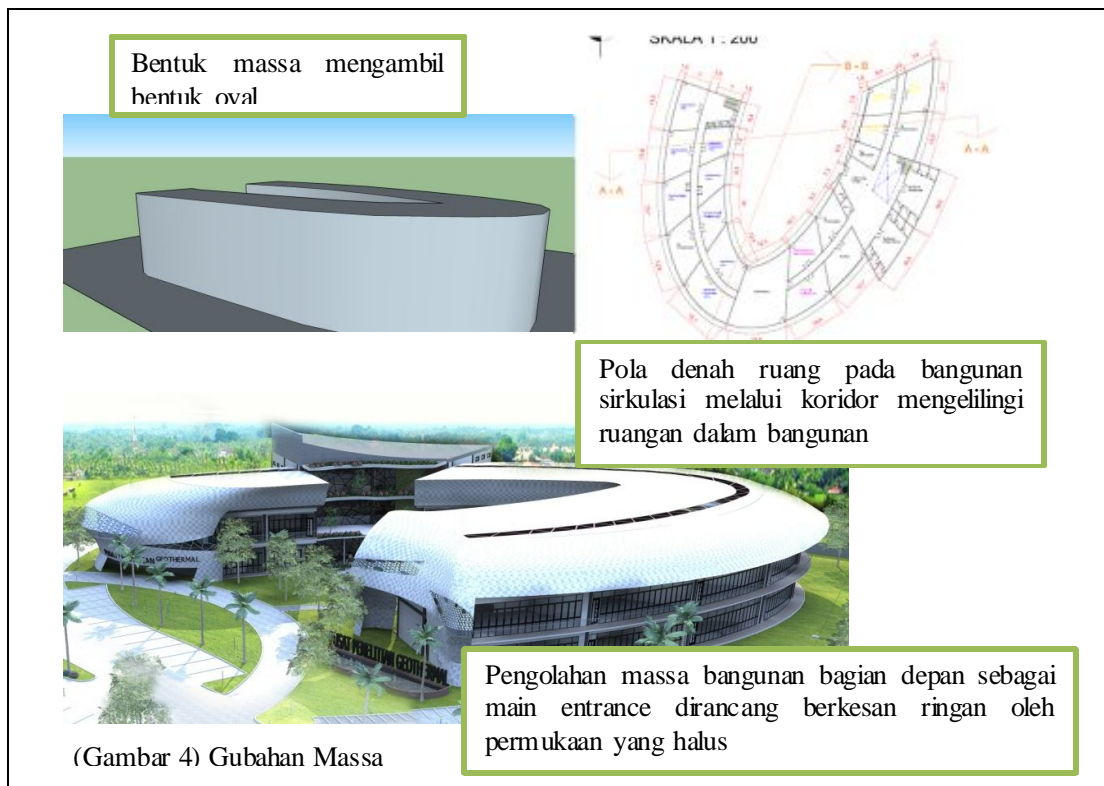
Bentuk massa mengambil bentuk oval

SKALA 1 : 200

B - B

A - A

A - A

Pola denah ruang pada bangunan sirkulasi melalui koridor mengelilingi ruangan dalam bangunan

GEOTHERMAL

PUSAT PENELITIAN GEOTHERMAL

Pengolahan massa bangunan bagian depan sebagai main entrance dirancang berkesan ringan oleh permukaan yang halus

(Gambar 4) Gubahan Massa